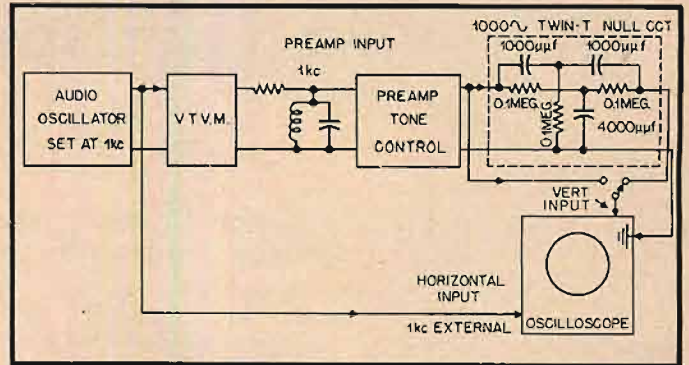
1000∿ TWIN-T NULL CCT

PREAMP INPUT

1kc

1000μμf

1000μμf

AUDIO OSCILLATOR SET AT 1kc

V T V M.

PREAMP TONE CONTROL

0.1MEG.

0.1MEG.

0.1MEG.

4000μμf

VERT INPUT

HORIZONTAL INPUT

1kc EXTERNAL

OSCILLOSCOPE